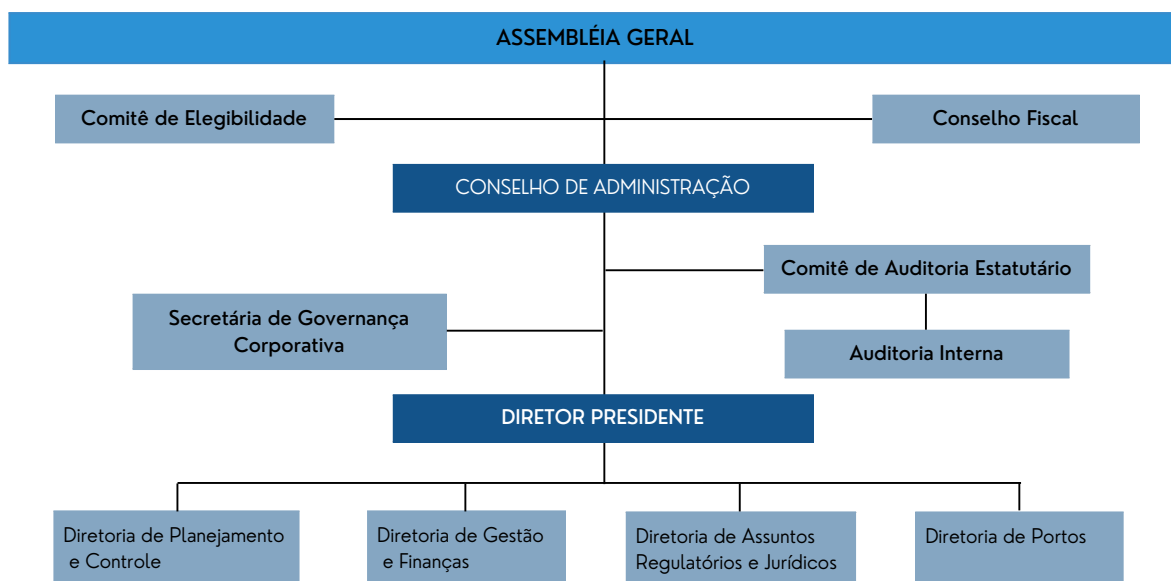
ASSEMBLÉIA GERAL

Comitê de Elegibilidade

Conselho Fiscal

CONSELHO DE ADMINISTRAÇÃO

Comitê de Auditoria Estatutário

Secretária de Governança Corporativa

Auditoria Interna

DIRETOR PRESIDENTE

Diretoria de Planejamento e Controle

Diretoria de Gestão e Finanças

Diretoria de Assuntos Regulatórios e Jurídicos

Diretoria de Portos